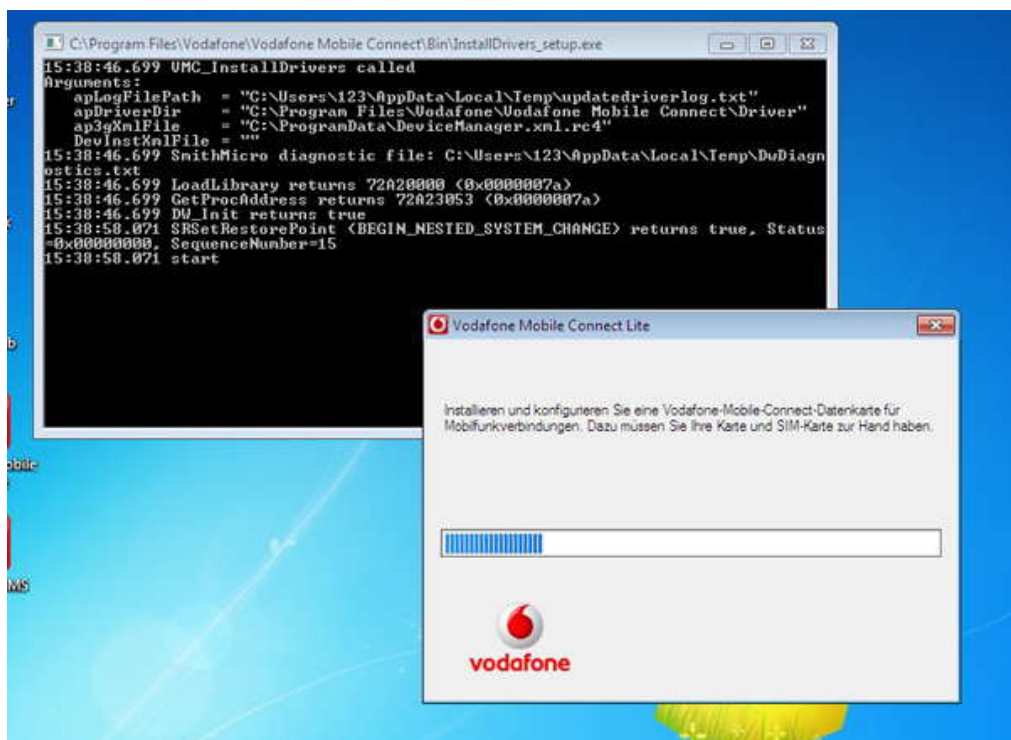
C:\Program Files\Vodafone\Vodafone Mobile Connect\Bin\InstallDrivers_setup.exe

15:38:46.699 VMC_InstallDrivers called
Arguments:
apLogFilePath = "C:\Users\123\AppData\Local\Temp\updatedriverlog.txt"
apDriverDir = "C:\Program Files\Vodafone\Vodafone Mobile Connect\Driver"
ap3gXmlFile = "C:\ProgramData\DeviceManager.xml.rc4"
DevInstXmlFile = ""
15:38:46.699 SmithMicro diagnostic file: C:\Users\123\AppData\Local\Temp\DwDiagnostics.txt
15:38:46.699 LoadLibrary returns 72A20000 (0x0000007a)
15:38:46.699 GetProcAddress returns 72A23053 (0x0000007a)
15:38:46.699 DW_Init returns true
15:38:58.071 SRSetRestorePoint (BEGIN_NESTED_SYSTEM_CHANGE) returns true, Status=0x00000000, SequenceNumber=15
15:38:58.071 start

Vodafone Mobile Connect Lite

Installieren und konfigurieren Sie eine Vodafone-Mobile-Connect-Datenkarte für Mobilfunkverbindungen. Dazu müssen Sie Ihre Karte und SIM-Karte zur Hand haben.

vodafone

obile

MS